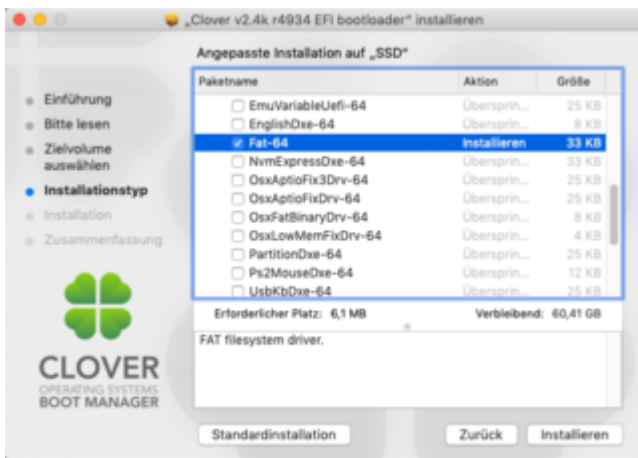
„Clover v2.4k r4934 EFI bootloader" installieren

Angepasste Installation auf „SSD"

- Einführung
- Bitte lesen
- Zielvolume auswählen
- Installationstyp
- Installation
- Zusammenfassung

| Paketname | Aktion | Größe |
|---|---|---|
| EmuVariableUefi-64 | Übersprin... | 25 KB |
| EnglishDxe-64 | Übersprin... | 8 KB |
| Fat-64 | Installieren | 33 KB |
| NvmExpressDxe-64 | Übersprin... | 33 KB |
| OsxAptioFix3Drv-64 | Übersprin... | 25 KB |
| OsxAptioFixDrv-64 | Übersprin... | 25 KB |
| OsxFatBinaryDrv-64 | Übersprin... | 8 KB |
| OsxLowMemFixDrv-64 | Übersprin... | 4 KB |
| PartitionDxe-64 | Übersprin... | 25 KB |
| Ps2MouseDxe-64 | Übersprin... | 12 KB |
| UsbKbDxe-64 | Übersprin... | 25 KB |

Erforderlicher Platz: 6,1 MB    Verbleibend: 60,41 GB

FAT filesystem driver.

CLOVER
OPERATING SYSTEMS
BOOT MANAGER

Standardinstallation    Zurück    Installieren